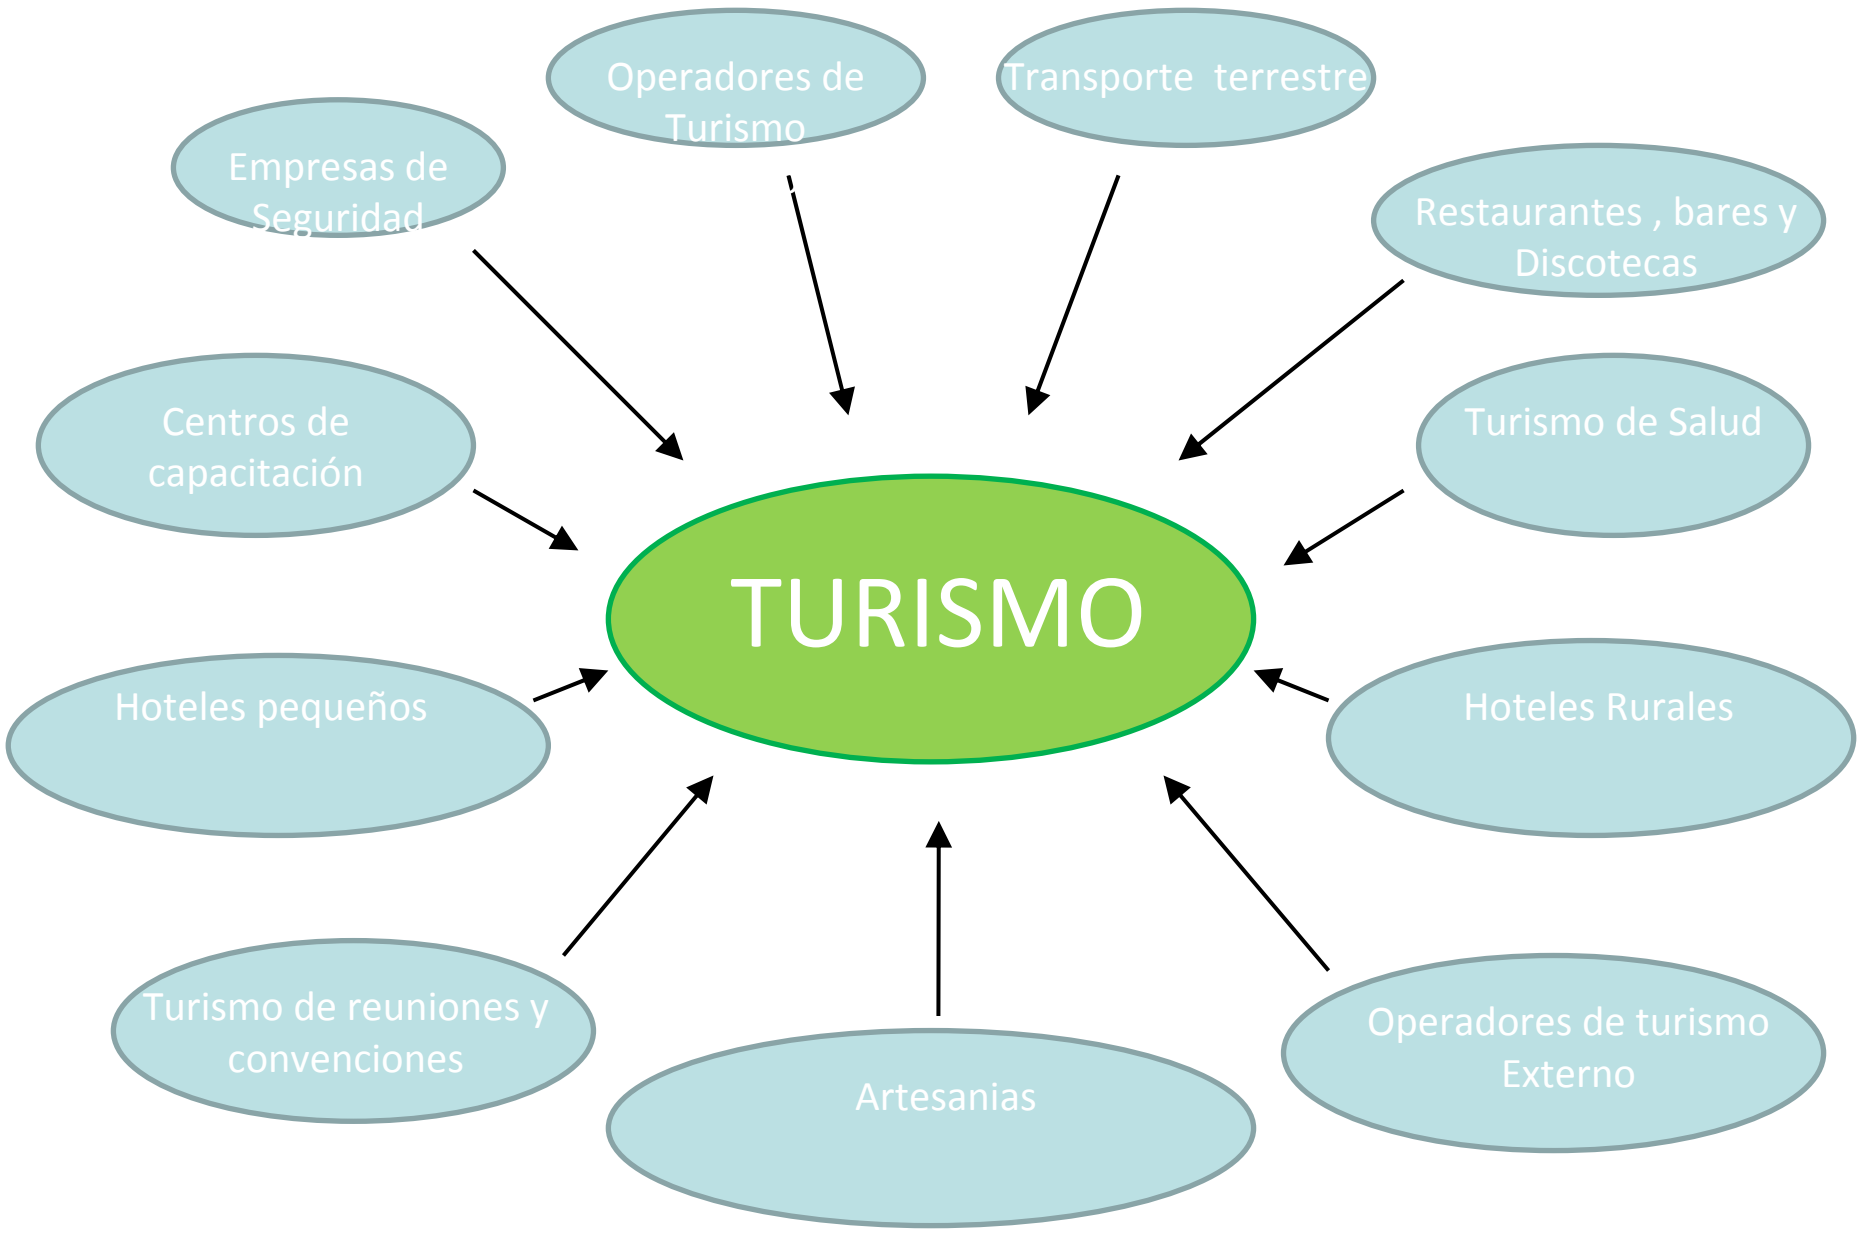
Operadores de Turismo

Transporte  terrestre

Empresas de Seguridad

Restaurantes , bares y Discotecas

Centros de capacitación

Turismo de Salud

TURISMO

Hoteles pequeños

Hoteles Rurales

Turismo de reuniones y convenciones

Artesanias

Operadores de turismo Externo